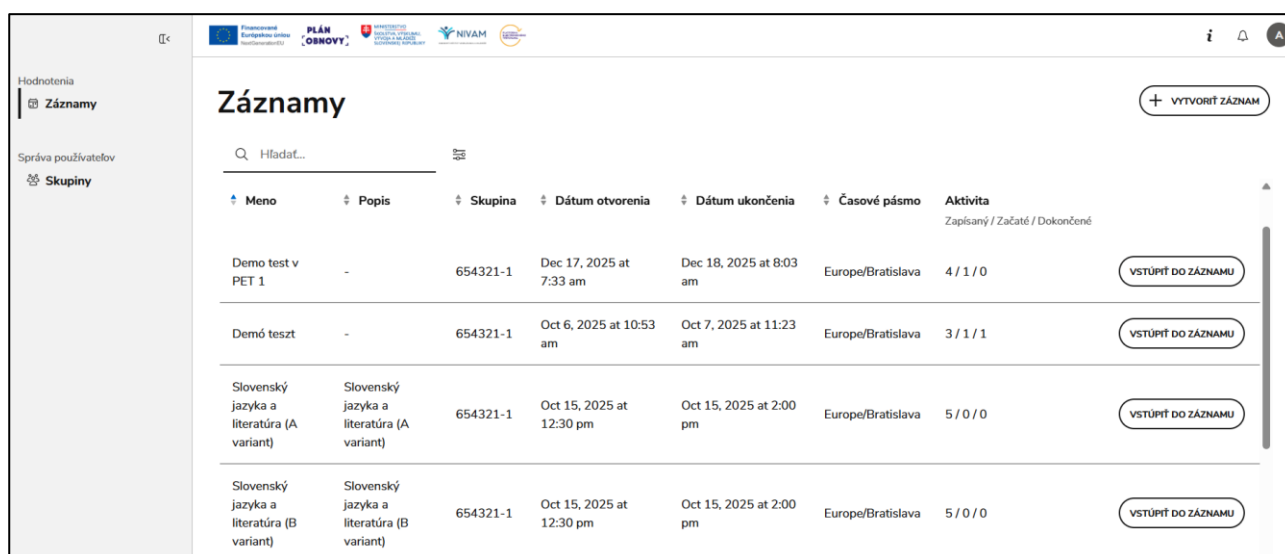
Financované Európskou úniou NextGenerationEU
PLÁN OBNOVY
MINISTERSTVO ŠKOLSTVA, VÝSKUMU, VÝVOJA A MLÁDEŽE SLOVENSKEJ REPUBLIKY
NIVAM

i A

Hodnotenia
Záznamy

Správa používateľov
Skupiny

Záznamy

+ VYTVORIŤ ZÁZNAM

Hľadať...

| Meno | Popis | Skupina | Dátum otvorenia | Dátum ukončenia | Časové pásmo | Aktivita Zapísaný / Začaté / Dokončené | |
|---|---|---|---|---|---|---|---|
| Demo test v PET 1 | - | 654321-1 | Dec 17, 2025 at 7:33 am | Dec 18, 2025 at 8:03 am | Europe/Bratislava | 4 / 1 / 0 | VSTÚPIŤ DO ZÁZNAMU |
| Demó teszt | - | 654321-1 | Oct 6, 2025 at 10:53 am | Oct 7, 2025 at 11:23 am | Europe/Bratislava | 3 / 1 / 1 | VSTÚPIŤ DO ZÁZNAMU |
| Slovenský jazyka a literatúra (A variant) | Slovenský jazyka a literatúra (A variant) | 654321-1 | Oct 15, 2025 at 12:30 pm | Oct 15, 2025 at 2:00 pm | Europe/Bratislava | 5 / 0 / 0 | VSTÚPIŤ DO ZÁZNAMU |
| Slovenský jazyka a literatúra (B variant) | Slovenský jazyka a literatúra (B variant) | 654321-1 | Oct 15, 2025 at 12:30 pm | Oct 15, 2025 at 2:00 pm | Europe/Bratislava | 5 / 0 / 0 | VSTÚPIŤ DO ZÁZNAMU |